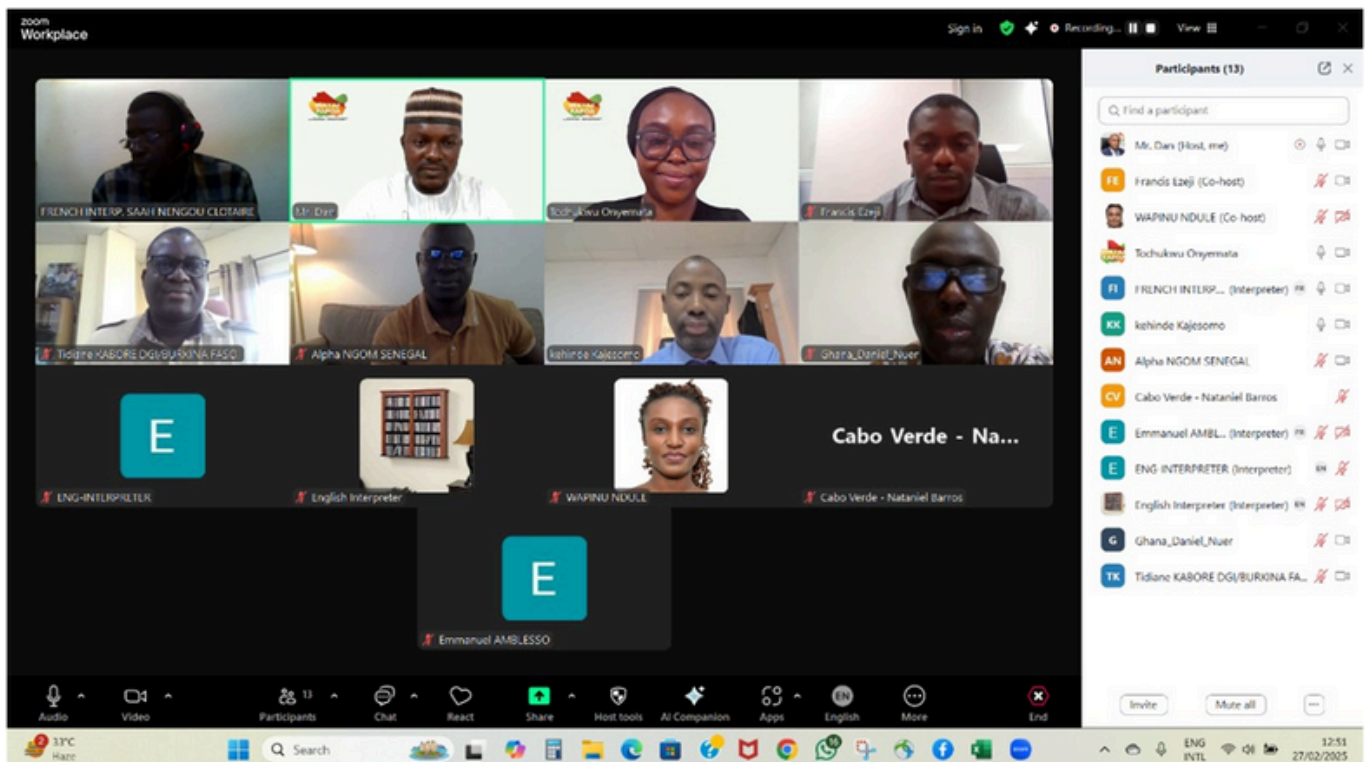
zoom Workplace

Sign in Recording... View

FRENCH INTERP. SAAH NENGOU CLOTAIRE
Mr. Dan
Tochukwu Onyemata
Francis Ezeji
Tidiane KABORE DGI/BURKINA FASO
Alpha NGOM SENEGAL
kehinde Kajesomo
Ghana_Daniel_Nuer
E
ENG-INTERPRETER
English Interpreter
WAPINU NDULE
Cabo Verde - Na...
Cabo Verde - Nataniel Barros
E
Emmanuel AMBLESSO

Participants (13)
Find a participant
Mr. Dan (Host, me)
FE Francis Ezeji (Co-host)
WAPINU NDULE (Co-host)
Tochukwu Onyemata
FI FRENCH INTERP... (Interpreter) FR
KK kehinde Kajesomo
AN Alpha NGOM SENEGAL
CV Cabo Verde - Nataniel Barros
E Emmanuel AMBL... (Interpreter) FR
E ENG-INTERPRETER (Interpreter) EN
English Interpreter (Interpreter) EN
G Ghana_Daniel_Nuer
TK Tidiane KABORE DGI/BURKINA FA...

Invite Mute all

Audio Video Participants 13 Chat React Share Host tools AI Companion Apps English More End

33°C Haze Search ENG INTL 12:51 27/02/2025